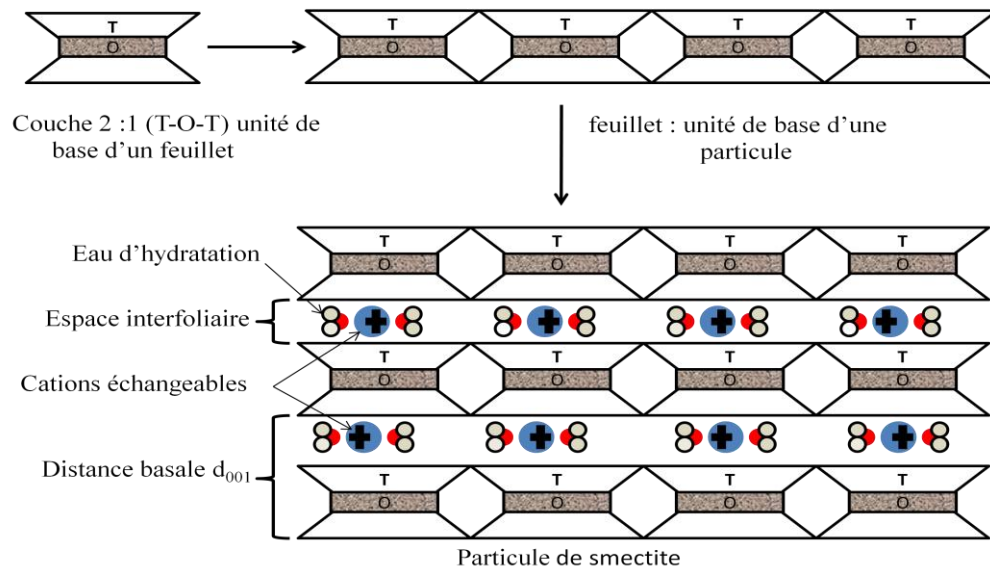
T
O

T
O

T
O

T
O

T
O

Couche 2 :1 (T-O-T) unité de base d'un feuillet

feuillet : unité de base d'une particule

Eau d'hydratation

Espace interfoliaire

Cations échangeables

Distance basale $d_{001}$

T
O

T
O

T
O

T
O

T
O

T
O

T
O

T
O

T
O

T
O

T
O

T
O

Particule de smectite